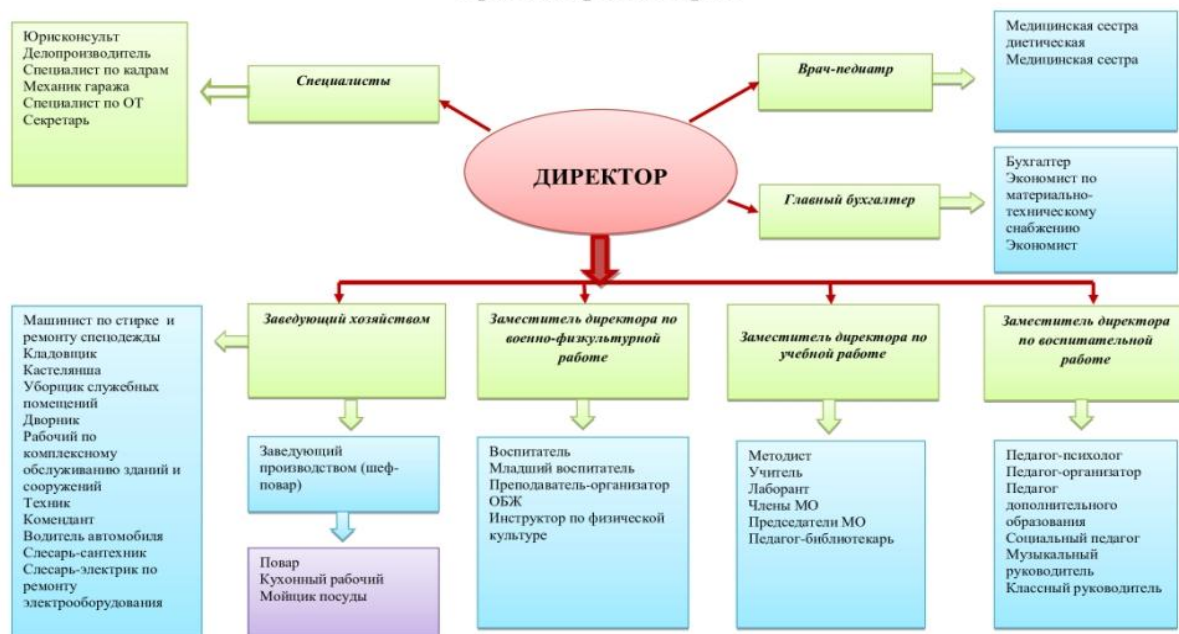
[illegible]

Юрисконсульт
Делопроизводитель
Специалист по кадрам
Механик гаража
Специалист по ОТ
Секретарь

Специалисты

ДИРЕКТОР

Врач-педиатр

Медицинская сестра диетическая
Медицинская сестра

Главный бухгалтер

Бухгалтер
Экономист по материально-техническому снабжению
Экономист

Машинист по стирке и ремонту спецодежды
Кладовщик
Кастелянша
Уборщик служебных помещений
Дворник
Рабочий по комплексному обслуживанию зданий и сооружений
Техник
Комендант
Водитель автомобиля
Слесарь-сантехник
Слесарь-электрик по ремонту электрооборудования

Заведующий хозяйством

Заведующий производством (шеф-повар)

Повар
Кухонный рабочий
Мойщик посуды

Заместитель директора по военно-физкультурной работе

Воспитатель
Младший воспитатель
Преподаватель-организатор ОБЖ
Инструктор по физической культуре

Заместитель директора по учебной работе

Методист
Учитель
Лаборант
Члены МО
Председатели МО
Педагог-библиотекарь

Заместитель директора по воспитательной работе

Педагог-психолог
Педагог-организатор
Педагог дополнительного образования
Социальный педагог
Музыкальный руководитель
Классный руководитель